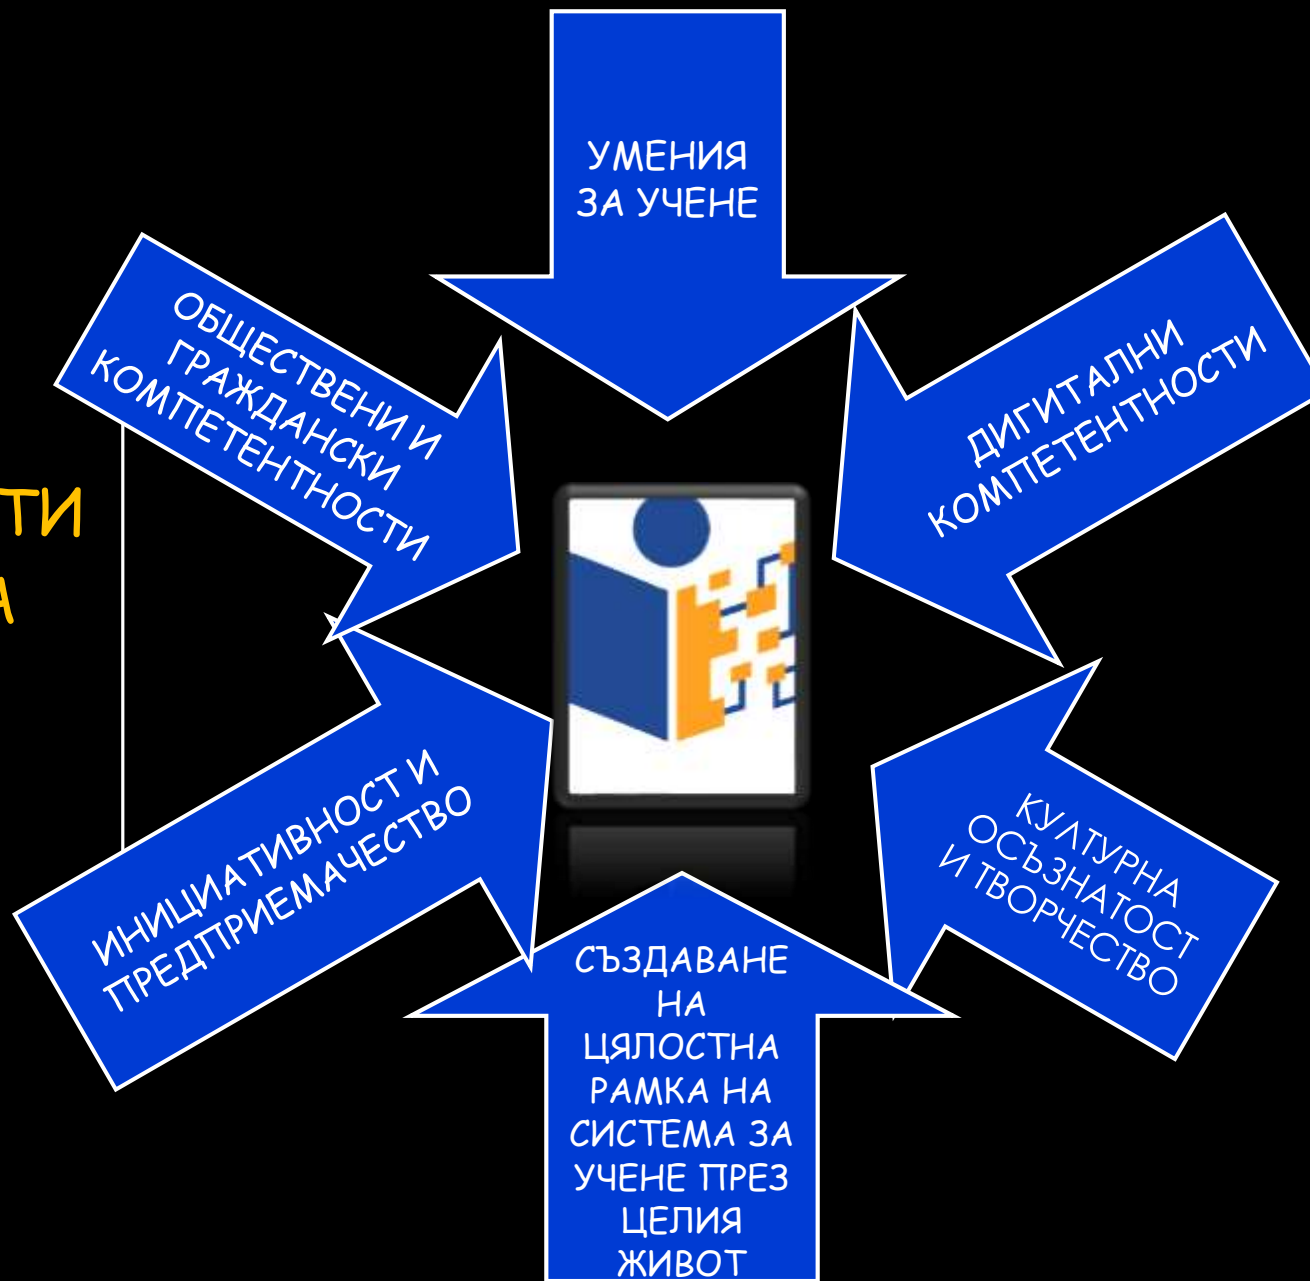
УМЕНИЯ ЗА УЧЕНЕ

ОБЩЕСТВЕНИ И ГРАЖДАНСКИ КОМПЕТЕНТНОСТИ

ДИГИТАЛНИ КОМПЕТЕНТНОСТИ

ТИ

А

ИНИЦИАТИВНОСТ И ПРЕДПРИЕМАЧЕСТВО

КУЛТУРНА ОСЪЗНАТОСТ И ТВОРЧЕСТВО

СЪЗДАВАНЕ НА ЦЯЛОСТНА РАМКА НА СИСТЕМА ЗА УЧЕНЕ ПРЕЗ ЦЕЛИЯ ЖИВОТ